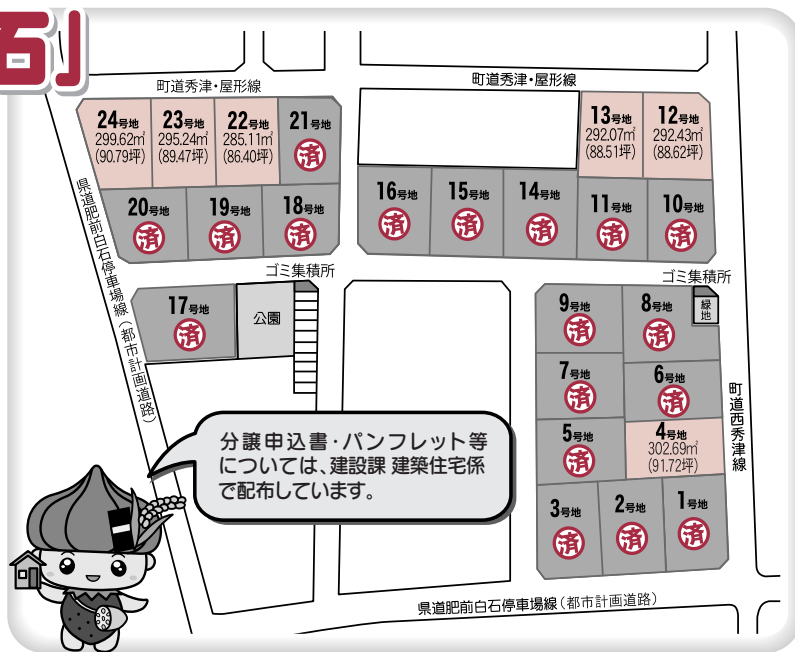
例

町道秀津・屋形線

24号地 299.62㎡ (90.79坪)
23号地 295.24㎡ (89.47坪)
22号地 285.11㎡ (86.40坪)
21号地 済

20号地 済
19号地 済
18号地 済

町道秀津・屋形線

13号地 292.07㎡ (88.51坪)
12号地 292.43㎡ (88.62坪)

16号地 済
15号地 済
14号地 済
11号地 済
10号地 済

県道肥前白石停車場線（都市計画道路）

ゴミ集積所

17号地 済

公園

ゴミ集積所

9号地 済
8号地 済
緑地
7号地 済
6号地 済
5号地 済
4号地 302.69㎡ (91.72坪)
3号地 済
2号地 済
1号地 済

町道西秀津線

分譲申込書・パンフレット等については、建設課 建築住宅係で配布しています。

県道肥前白石停車場線（都市計画道路）